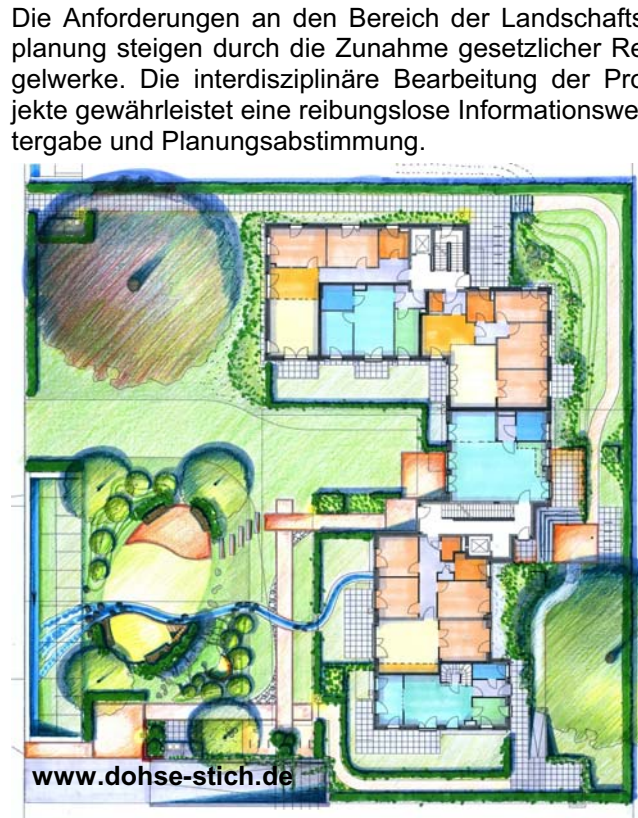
Die Anforderungen an den Bereich der Landschafts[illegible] planung steigen durch die Zunahme gesetzlicher Re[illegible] gelwerke. Die interdisziplinäre Bearbeitung der Pro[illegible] jekte gewährleistet eine reibungslose Informationswe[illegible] tergabe und Planungsabstimmung.

www.dohse-stich.de